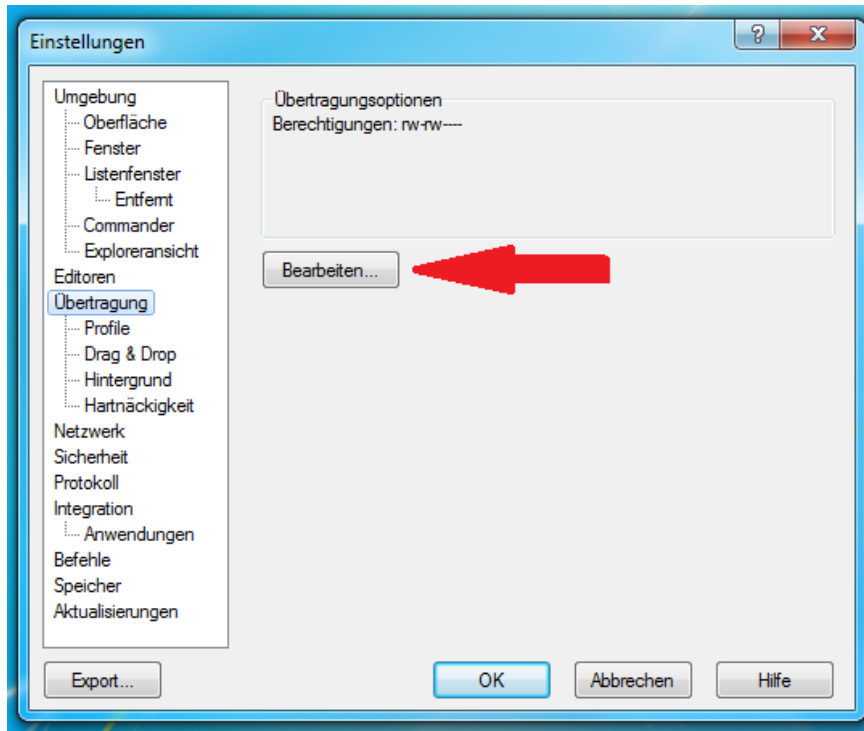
Einstellungen
?
X

Umgebung
Oberfläche
Fenster
Listenfenster
Entfernt
Commander
Exploreransicht
Editoren
Übertragung
Profile
Drag & Drop
Hintergrund
Hartnäckigkeit
Netzwerk
Sicherheit
Protokoll
Integration
Anwendungen
Befehle
Speicher
Aktualisierungen

Übertragungsoptionen
Berechtigungen: rw-rw----

Bearbeiten...

Export...
OK
Abbrechen
Hilfe